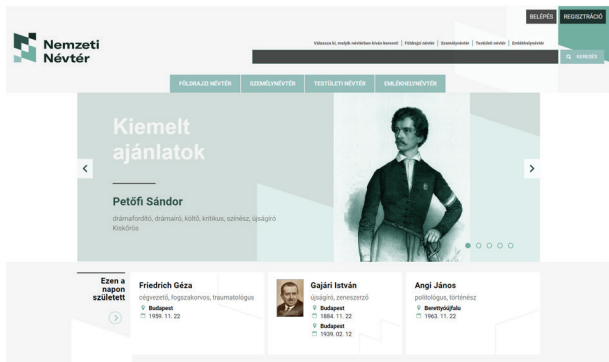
BELÉPÉS REGISZTRÁCIÓ

Nemzeti Névtér

Válassza ki, melyik névtérben kíván keresni! | Földrajzi névtér | Személynévtér | Testületi névtér | Emléknévtér

KERESÉS

FÖLDRAJZI NÉVTÉR SZEMÉLYNÉVTÉR TESTÜLETI NÉVTÉR EMLÉKNÉVTÉR

Kiemelt ajánlatok

Petőfi Sándor

drámafordító, drámaíró, költő, kritikus, színész, újságíró

Kiskőrös

Ezen a napon született

Friedrich Géza

cégvezető, fogszakorvos, traumatológus

Budapest

1939. 11. 22

Gajári István

újságíró, zeneszerző

Budapest

1884. 11. 22

Budapest

1939. 02. 12

Angi János

politológus, történész

Berettyóújfalu

1963. 11. 22